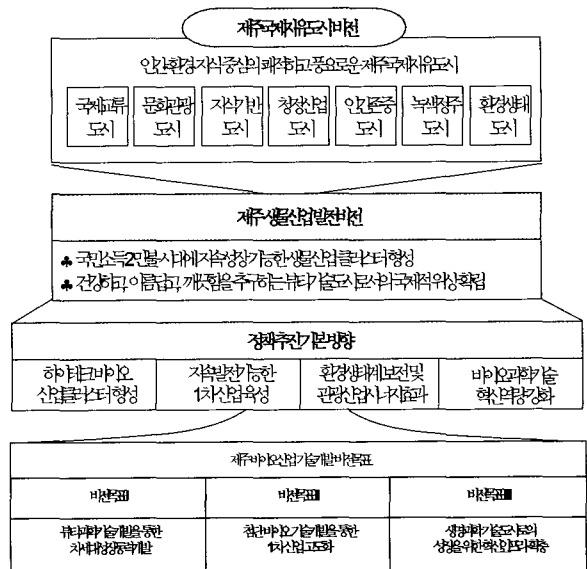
제주국제자유도시비전

안전환경지식중심의쾌적하고풍요로운제주국제자유도시

| 국제교류도시 | 문화관광도시 | 지식기반도시 | 청정산업도시 | 인간존중도시 | 녹색생주도시 | 환경생태도시 |
|---|---|---|---|---|---|---|

제주생물산업발전비전

♣ 국민소득2만불시대에지속성장가능한생물산업클러스터형성
♣ 건강하고 아름답고, 깨끗함을추구하는뷰티바이오도시로서의국제적위상확립

정책추진기본방향

| 하이테크바이오 산업클러스터형성 | 지속발전가능한 1차산업육성 | 환경생태계보전및 관광산업시너지효과 | 바이오과학기술 혁신역량강화 |
|---|---|---|---|

제주바이오산업기술개발비전목표

| 비전목표Ⅰ | 비전목표Ⅱ | 비전목표Ⅲ |
|---|---|---|
| 뷰티바이오기술개발을통한 차세대성장동력개발 | 첨단바이오기술개발을통한 1차산업고도화 | 생태바이오기술고유의 상생을위한혁신인프라확충 |